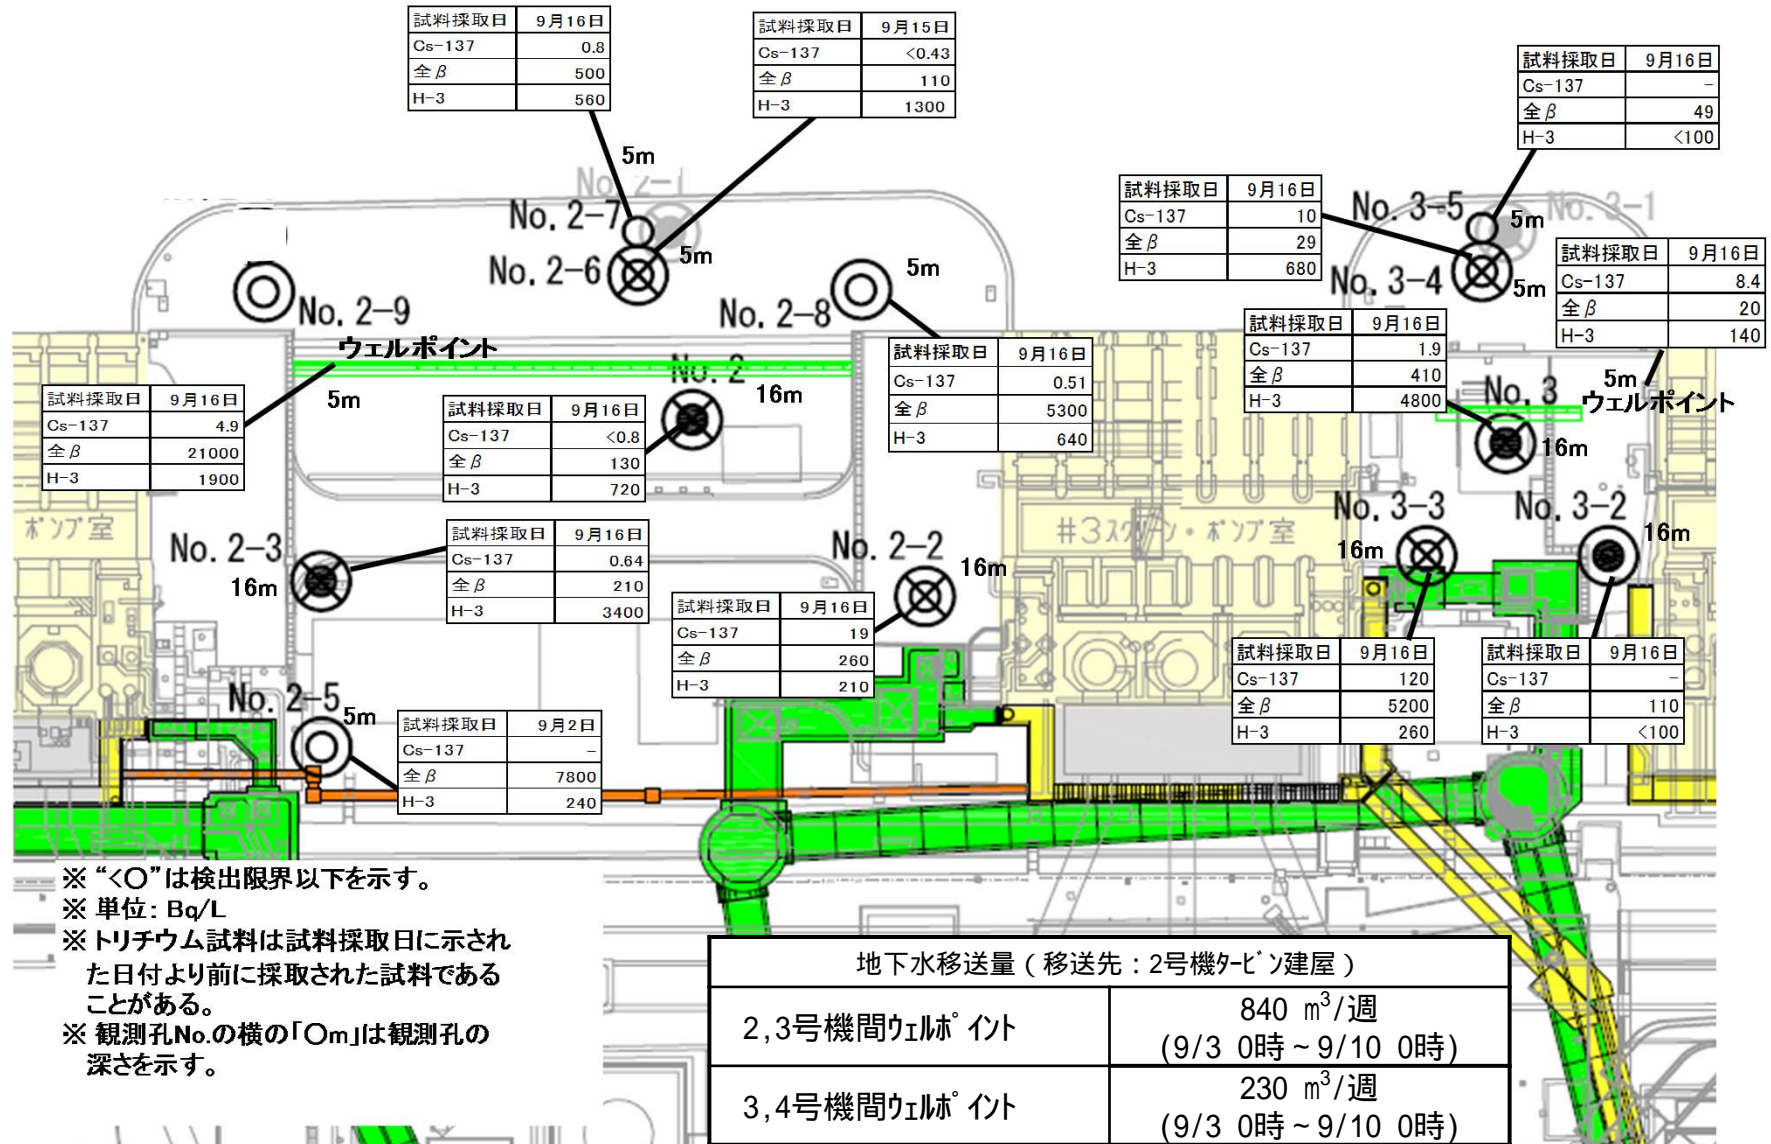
| 試料採取日 | 9月16日 |
|---|---|
| Cs-137 | 0.8 |
| 全β | 500 |
| H-3 | 560 |

| 試料採取日 | 9月15日 |
|---|---|
| Cs-137 | <0.43 |
| 全β | 110 |
| H-3 | 1300 |

| 試料採取日 | 9月16日 |
|---|---|
| Cs-137 | - |
| 全β | 49 |
| H-3 | <100 |

5m
No. 2-1
No. 2-7
No. 2-6
5m

| 試料採取日 | 9月16日 |
|---|---|
| Cs-137 | 10 |
| 全β | 29 |
| H-3 | 680 |

No. 3-5
5m
No. 3-1
No. 3-4
5m

| 試料採取日 | 9月16日 |
|---|---|
| Cs-137 | 8.4 |
| 全β | 20 |
| H-3 | 140 |

No. 2-9
5m
No. 2-8
ウェルポイント
No. 2
16m

| 試料採取日 | 9月16日 |
|---|---|
| Cs-137 | 0.51 |
| 全β | 5300 |
| H-3 | 640 |

| 試料採取日 | 9月16日 |
|---|---|
| Cs-137 | 1.9 |
| 全β | 410 |
| H-3 | 4800 |

5m
No. 3
ウェルポイント
16m

| 試料採取日 | 9月16日 |
|---|---|
| Cs-137 | 4.9 |
| 全β | 21000 |
| H-3 | 1900 |

5m

| 試料採取日 | 9月16日 |
|---|---|
| Cs-137 | <0.8 |
| 全β | 130 |
| H-3 | 720 |

ポンプ室
#3スクリーン・ポンプ室
No. 3-3
No. 3-2
16m
16m
No. 2-3
16m

| 試料採取日 | 9月16日 |
|---|---|
| Cs-137 | 0.64 |
| 全β | 210 |
| H-3 | 3400 |

No. 2-2
16m

| 試料採取日 | 9月16日 |
|---|---|
| Cs-137 | 19 |
| 全β | 260 |
| H-3 | 210 |

| 試料採取日 | 9月16日 |
|---|---|
| Cs-137 | 120 |
| 全β | 5200 |
| H-3 | 260 |

| 試料採取日 | 9月16日 |
|---|---|
| Cs-137 | - |
| 全β | 110 |
| H-3 | <100 |

No. 2-5
5m

| 試料採取日 | 9月2日 |
|---|---|
| Cs-137 | - |
| 全β | 7800 |
| H-3 | 240 |

※"<○"は検出限界以下を示す。
※単位：Bq/L
※トリチウム試料は試料採取日に示された日付より前に採取された試料であることがある。
※観測孔No.の横の「○m」は観測孔の深さを示す。

| 地下水移送量（移送先：2号機ﾀｰﾋﾞﾝ建屋） | |
|---|---|
| 2,3号機間ｳｪﾙﾎﾟｲﾝﾄ | 840 $m^3$/週 (9/3 0時～9/10 0時) |
| 3,4号機間ｳｪﾙﾎﾟｲﾝﾄ | 230 $m^3$/週 (9/3 0時～9/10 0時) |